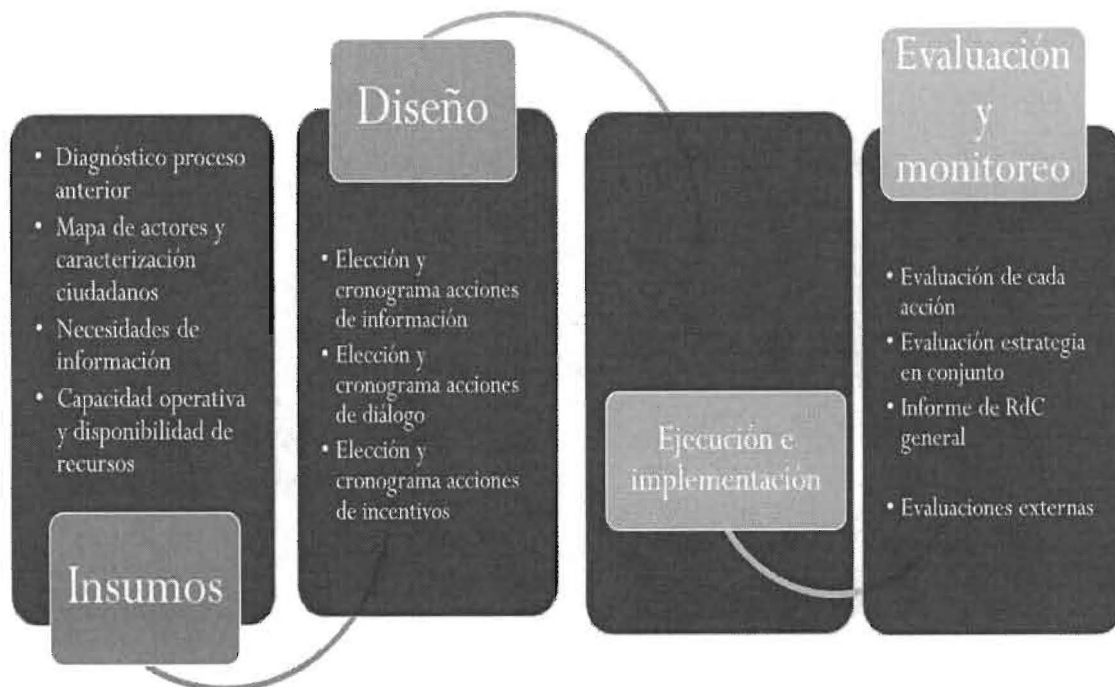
• Diagnóstico proceso anterior
• Mapa de actores y caracterización ciudadanos
• Necesidades de información
• Capacidad operativa y disponibilidad de recursos

Insumos

Diseño

• Elección y cronograma acciones de información
• Elección y cronograma acciones de diálogo
• Elección y cronograma acciones de incentivos

Ejecución e implementación

Evaluación y monitoreo

• Evaluación de cada acción
• Evaluación estrategia en conjunto
• Informe de RdC general
• Evaluaciones externas